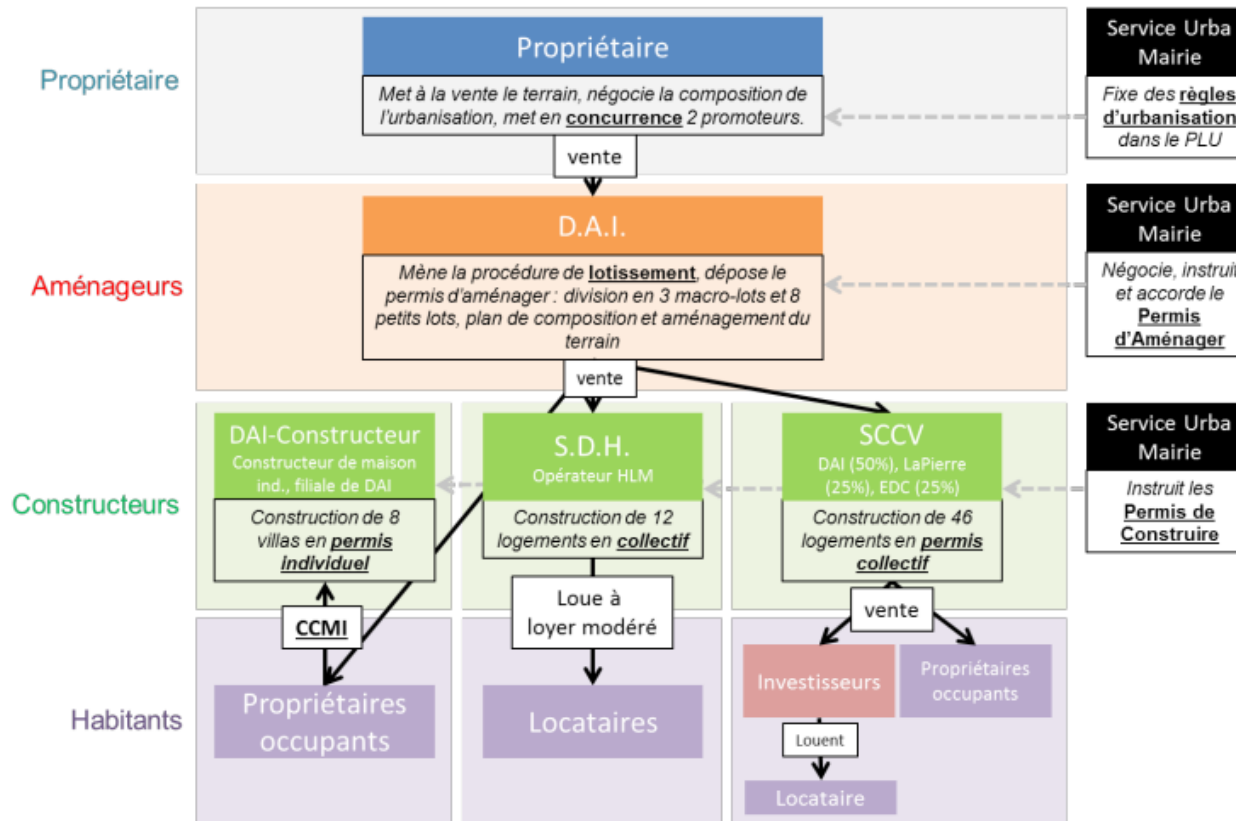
Propriétaire

Propriétaire

Met à la vente le terrain, négocie la composition de l'urbanisation, met en concurrence 2 promoteurs.

Service Urba Mairie

Fixe des règles d'urbanisation dans le PLU

vente

Aménageurs

D.A.I.

Mène la procédure de lotissement, dépose le permis d'aménager : division en 3 macro-lots et 8 petits lots, plan de composition et aménagement du terrain

Service Urba Mairie

Négocie, instruit et accorde le Permis d'Aménager

vente

Constructeurs

DAI-Constructeur
Constructeur de maison ind., filiale de DAI

Construction de 8 villas en permis individuel

S.D.H.
Opérateur HLM

Construction de 12 logements en collectif

SCCV
DAI (50%), LaPierre (25%), EDC (25%)

Construction de 46 logements en permis collectif

Service Urba Mairie

Instruit les Permis de Construire

CCMI

Loue à loyer modéré

vente

Habitants

Propriétaires occupants

Locataires

Investisseurs

Propriétaires occupants

Louent

Locataire